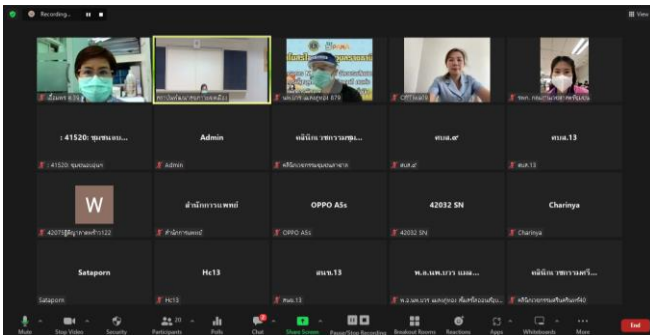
Recording...

View

: 41520: ชุมชนอบ...

Admin

หนังกา รพการชุม...

ทบล.๙

ทบล.13

41520: ชุมชนอบุนก

Admin

สำนักงานทบล.๙

ทบล.13

W

สำนักการแพทย์

OPPO A5s

42032 SN

Charinya

สำนักการแพทย์

OPPO A5s

42032 SN

Charinya

Sataporn

Hc13

สนจ.13

พ.อ.นพ.ภรา นแล...

หนังกา รพการศรี...

Sataporn

Hc13

สนจ.13

Mute

Stop Video

Security

Participents

Polls

Chat

Share Screen

Pause/Stop Recording

Breakout Rooms

Reactions

Apps

Whiteboards

More

End